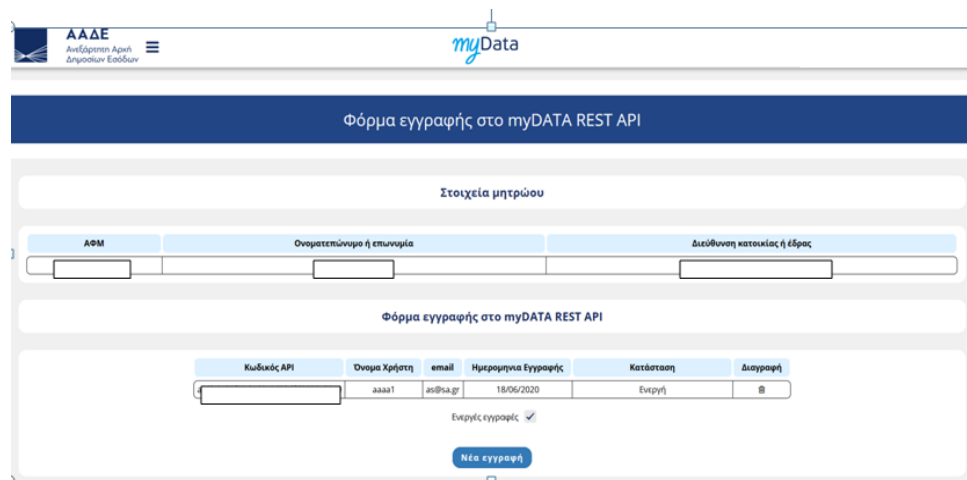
ΑΑΔΕ
Ανεξάρτητη Αρχή Δημοσίων Εσόδων

myData

Φόρμα εγγραφής στο myDATA REST API

Στοιχεία μητρώου

| ΑΦΜ | Ονοματεπώνυμο ή επωνυμία | Διεύθυνση κατοικίας ή έδρας |
|---|---|---|
| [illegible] | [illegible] | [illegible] |

Φόρμα εγγραφής στο myDATA REST API

| Κωδικός API | Όνομα Χρήστη | email | Ημερομηνια Εγγραφής | Κατάσταση | Διαγραφή |
|---|---|---|---|---|---|
| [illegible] | aaaa1 | as@sa.gr | 18/06/2020 | Ενεργή | |

Ενεργές εγγραφές

Νέα εγγραφή